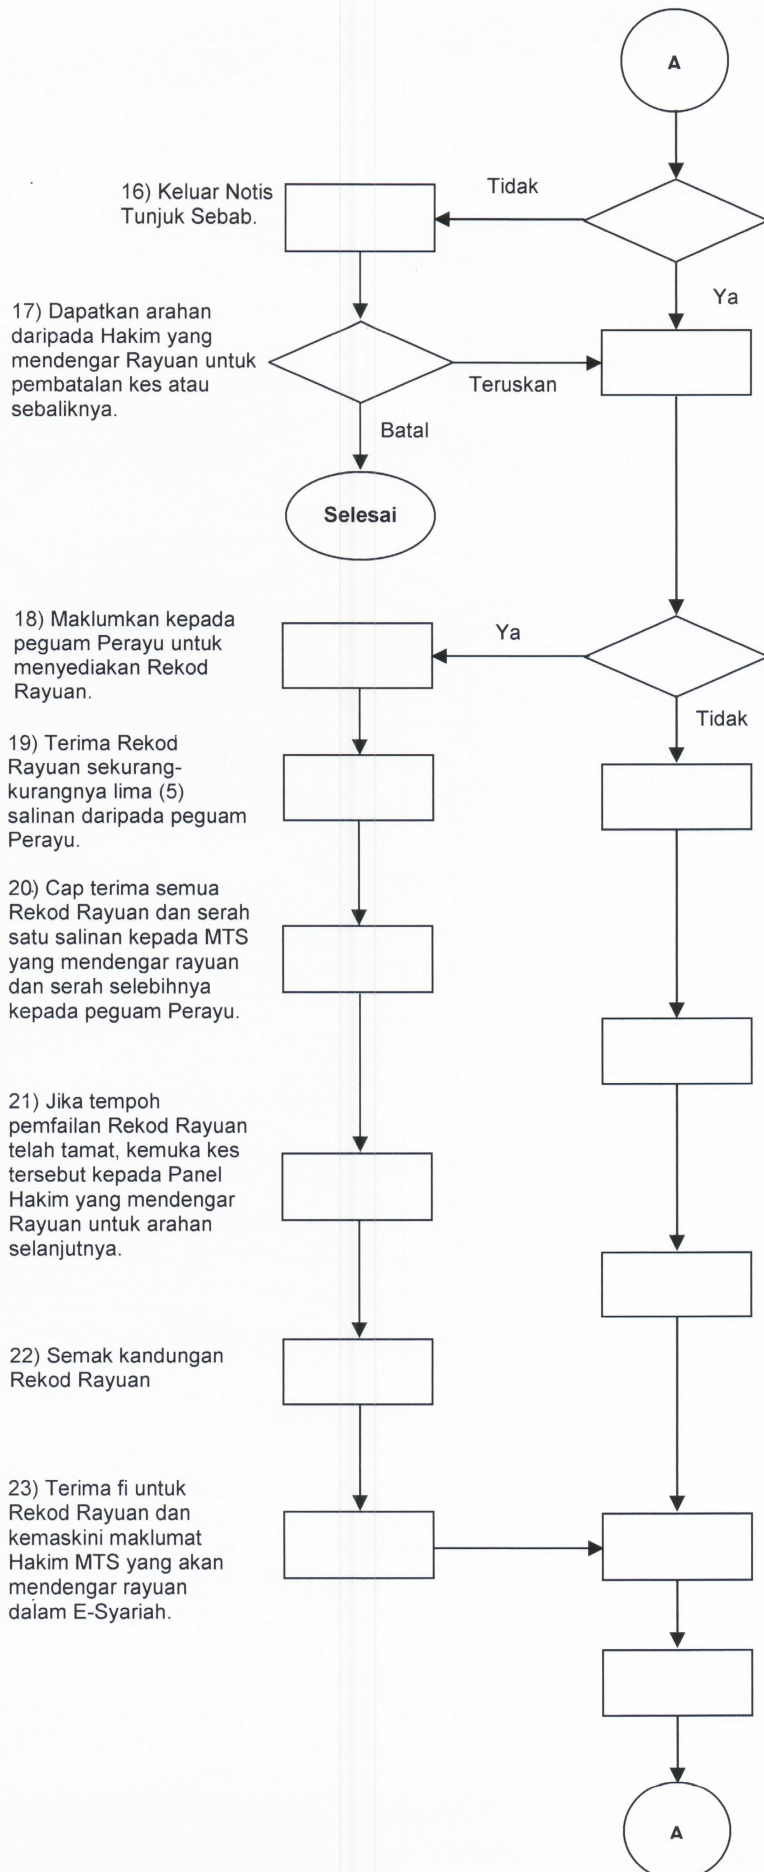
A

16) Keluar Notis Tunjuk Sebab.

Tidak

Ya

17) Dapatkan arahan daripada Hakim yang mendengar Rayuan untuk pembatalan kes atau sebaliknya.

Teruskan

Batal

Selesai

18) Maklumkan kepada peguam Perayu untuk menyediakan Rekod Rayuan.

Ya

Tidak

19) Terima Rekod Rayuan sekurang-kurangnya lima (5) salinan daripada peguam Perayu.

20) Cap terima semua Rekod Rayuan dan serah satu salinan kepada MTS yang mendengar rayuan dan serah selebihnya kepada peguam Perayu.

21) Jika tempoh pemfailan Rekod Rayuan telah tamat, kemuka kes tersebut kepada Panel Hakim yang mendengar Rayuan untuk arahan selanjutnya.

22) Semak kandungan Rekod Rayuan

23) Terima fi untuk Rekod Rayuan dan kemaskini maklumat Hakim MTS yang akan mendengar rayuan dalam E-Syariah.

A